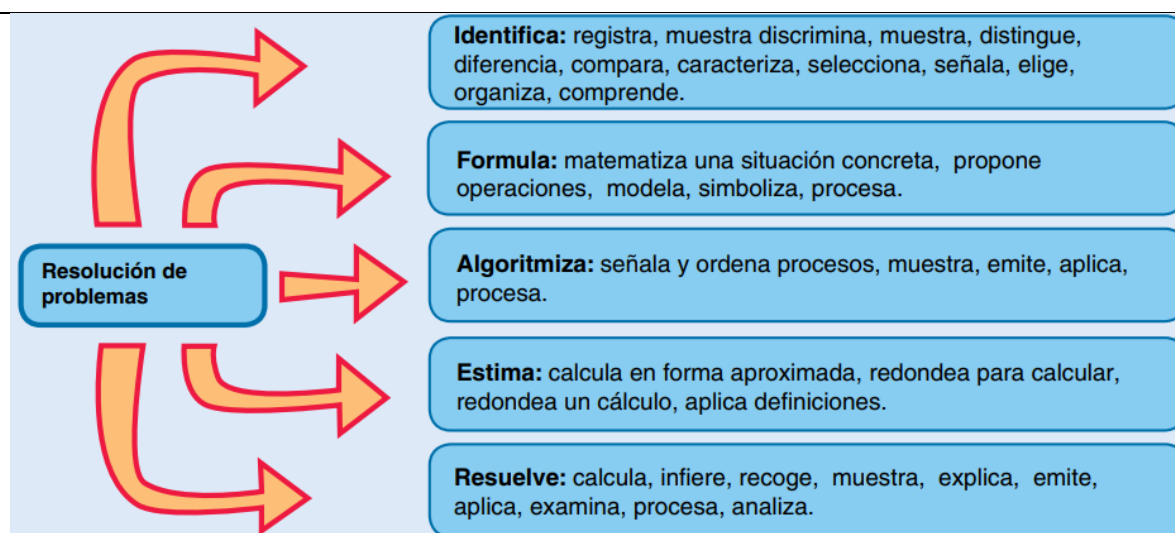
Resolución de problemas

Identifica: registra, muestra discrimina, muestra, distingue, diferencia, compara, caracteriza, selecciona, señala, elige, organiza, comprende.

Formula: matematiza una situación concreta, propone operaciones, modela, simboliza, procesa.

Algoritmiza: señala y ordena procesos, muestra, emite, aplica, procesa.

Estima: calcula en forma aproximada, redondea para calcular, redondea un cálculo, aplica definiciones.

Resuelve: calcula, infiere, recoge, muestra, explica, emite, aplica, examina, procesa, analiza.